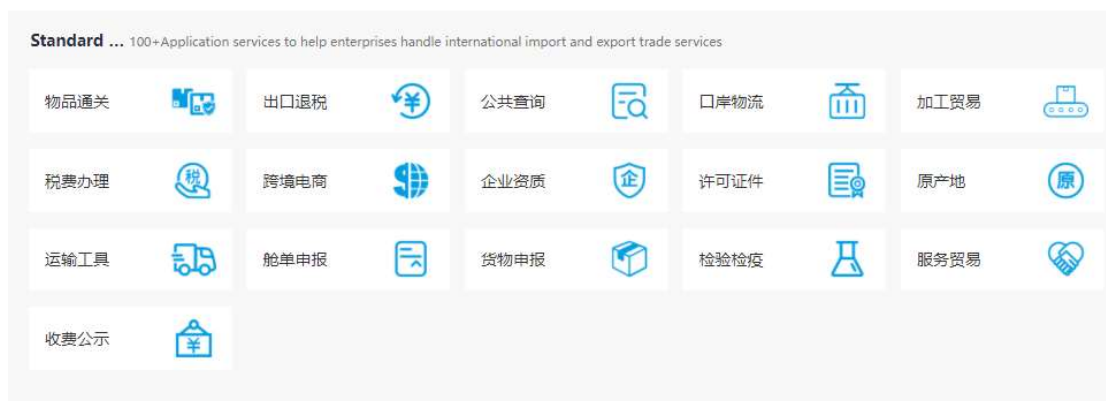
Standard ... 100+Application services to help enterprises handle international import and export trade services

物品通关

出口退税 ¥

公共查询

口岸物流

加工贸易

税费办理 税

跨境电商 $

企业资质 企

许可证件

原产地 原

运输工具

舱单申报

货物申报

检验检疫

服务贸易

收费公示 ¥